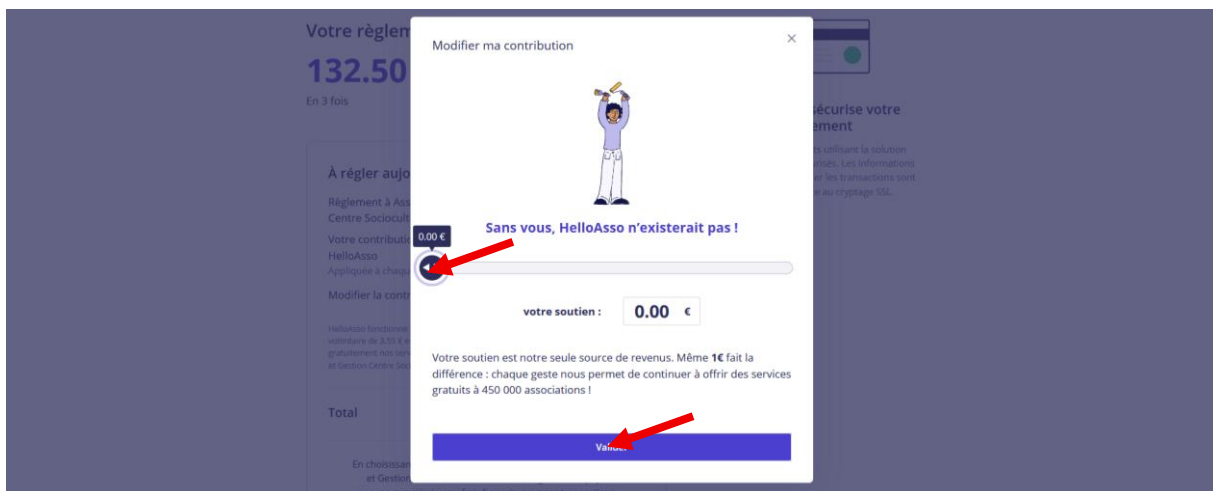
Votre règlem

132.50

En 3 fois

À régler aujo

Règlement à Ass
Centre Sociocult

Votre contributi
HelloAsso
Appliquée à chaqu

Modifier la contr

Total

En choisissan
et Gestion

sécurise votre
ement

Modifier ma contribution

×

Sans vous, HelloAsso n'existerait pas !

0.00 €

votre soutien : 0.00 €

Votre soutien est notre seule source de revenus. Même **1€** fait la différence : chaque geste nous permet de continuer à offrir des services gratuits à 450 000 associations !

Vali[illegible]